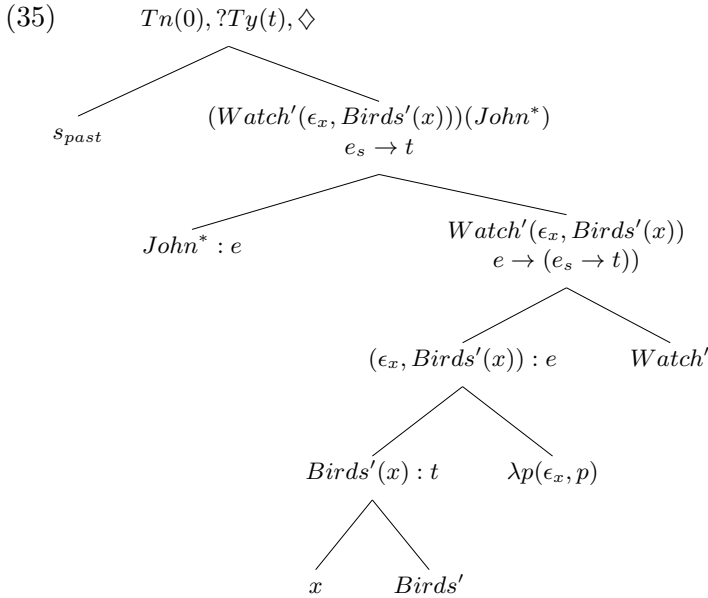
(35) $Tn(0), ?Ty(t), \diamondsuit$

$s_{past}$

$(Watch'(\epsilon_x, Birds'(x)))(John^*)$
$e_s \rightarrow t$

$John^* : e$

$Watch'(\epsilon_x, Birds'(x))$
$e \rightarrow (e_s \rightarrow t))$

$(\epsilon_x, Birds'(x)) : e$

$Watch'$

$Birds'(x) : t$

$\lambda p(\epsilon_x, p)$

$x$

$Birds'$